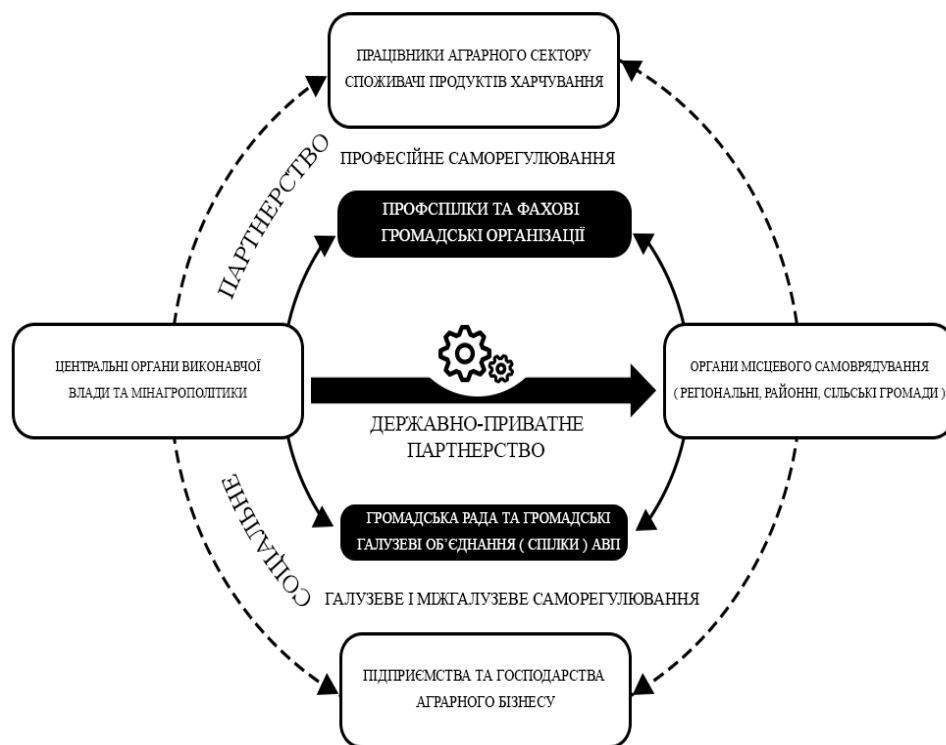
ПРАЦІВНИКИ АГРАРНОГО СЕКТОРУ
СПОЖИВАЧІ ПРОДУКТІВ ХАРЧУВАННЯ

ПАРТНЕРСТВО

ПРОФЕСІЙНЕ САМОРЕГУЛЮВАННЯ

ПРОФСПІЛКИ ТА ФАХОВІ ГРОМАДСЬКІ ОРГАНІЗАЦІЇ

ЦЕНТРАЛЬНІ ОРГАНИ ВИКОНАВЧОЇ ВЛАДИ ТА МІНАГРОПОЛІТИКИ

ДЕРЖАВНО-ПРИВАТНЕ ПАРТНЕРСТВО

ОРГАНИ МІСЦЕВОГО САМОВРЯДУВАННЯ ( РЕГІОНАЛЬНІ, РАЙОННІ, СІЛЬСЬКІ ГРОМАДИ )

СОЦІАЛЬНЕ

ГРОМАДСЬКА РАДА ТА ГРОМАДСЬКІ ГАЛУЗЕВІ ОБ'ЄДНАННЯ ( СПІЛКИ ) АВП

ГАЛУЗЕВЕ І МІЖГАЛУЗЕВЕ САМОРЕГУЛЮВАННЯ

ПІДПРИЄМСТВА ТА ГОСПОДАРСТВА АГРАРНОГО БІЗНЕСУ